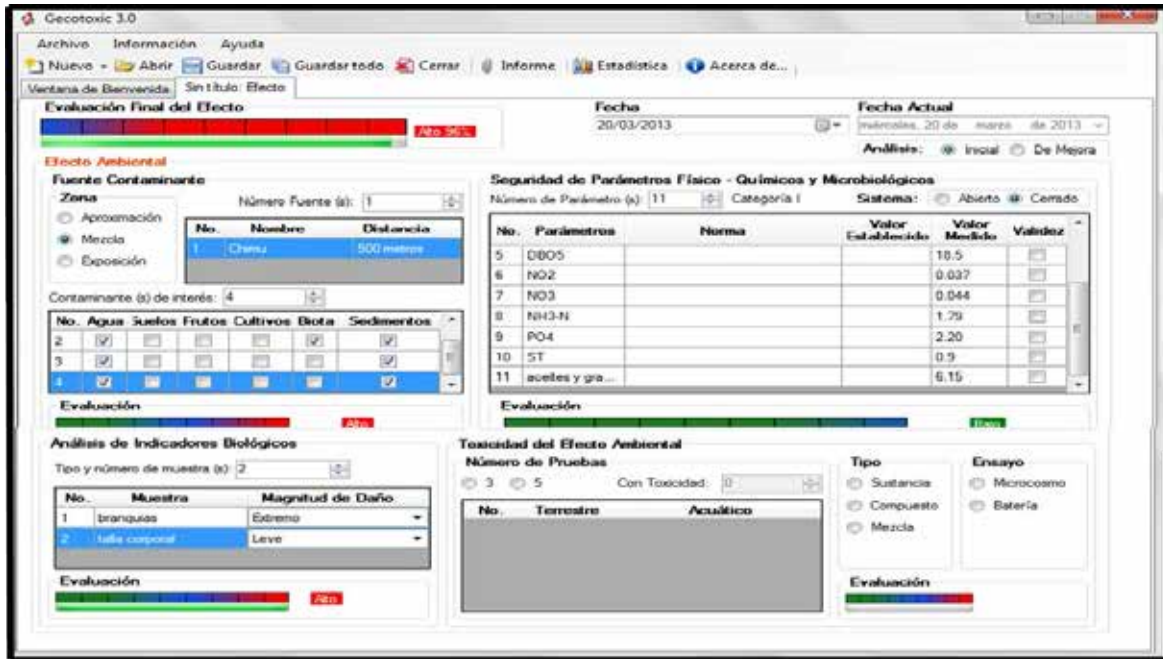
Gecotoxic 3.0

Archivo Información Ayuda

Nuevo Abrir Guardar Guardar todo Cerrar Informe Estadística Acerca de...

Ventana de Bienvenida Sin título: Efecto

Evaluación Final del Efecto

Alto 96%

Fecha
20/03/2013

Fecha Actual
miércoles, 20 de marzo de 2013

Análisis: Inicial De Mejora

Efecto Ambiental

Fuente Contaminante

Zona
Aproximación
Mezcla
Exposición

Número Fuente (s): 1

| No. | Nombre | Distancia |
|---|---|---|
| 1 | Chimu | 500 metros |

Contaminante (s) de interés: 4

| No. | Agua | Suelos | Frutos | Cultivos | Biota | Sedimentos |
|---|---|---|---|---|---|---|
| 2 | | | | | | |
| 3 | | | | | | |
| 4 | | | | | | |

Evaluación

Alto

Seguridad de Parámetros Físico - Químicos y Microbiológicos

Número de Parámetro (s): 11 Categoría I

Sistema: Abierto Cerrado

| No. | Parámetros | Norma | Valor Establecido | Valor Medido | Validez |
|---|---|---|---|---|---|
| 5 | DBO5 | | | 18.5 | |
| 6 | NO2 | | | 0.037 | |
| 7 | NO3 | | | 0.044 | |
| 8 | NH3-N | | | 1.79 | |
| 9 | PO4 | | | 2.20 | |
| 10 | ST | | | 0.9 | |
| 11 | aceites y gra... | | | 6.15 | |

Evaluación

Bajo

Análisis de Indicadores Biológicos

Tipo y número de muestra (s): 2

| No. | Muestra | Magnitud de Daño |
|---|---|---|
| 1 | branquias | Extremo |
| 2 | talla corporal | Leve |

Evaluación

Alto

Toxicidad del Efecto Ambiental

Número de Pruebas
3 5 Con Toxicidad: 0

| No. | Terrestre | Acuático |
|---|---|---|

Tipo
Sustancia
Compuesto
Mezcla

Ensayo
Microcosmo
Batería

Evaluación